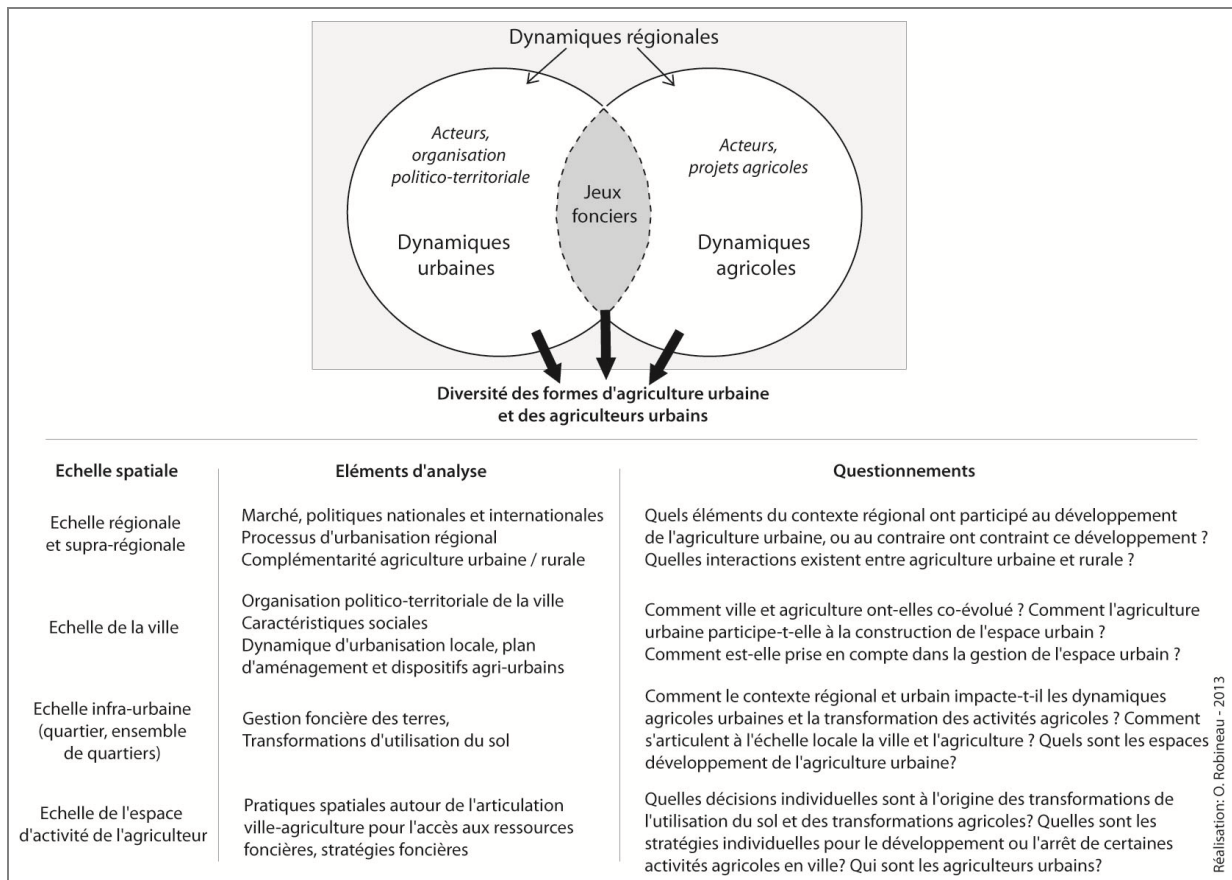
Dynamiques régionales

Acteurs, organisation politico-territoriale

Dynamiques urbaines

Jeux fonciers

Acteurs, projets agricoles

Dynamiques agricoles

Diversité des formes d'agriculture urbaine et des agriculteurs urbains

| Echelle spatiale | Eléments d'analyse | Questionnements |
|---|---|---|
| Echelle régionale et supra-régionale | Marché, politiques nationales et internationales<br>Processus d'urbanisation régional<br>Complémentarité agriculture urbaine / rurale | Quels éléments du contexte régional ont participé au développement de l'agriculture urbaine, ou au contraire ont contraint ce développement ? Quelles interactions existent entre agriculture urbaine et rurale ? |
| Echelle de la ville | Organisation politico-territoriale de la ville<br>Caractéristiques sociales<br>Dynamique d'urbanisation locale, plan d'aménagement et dispositifs agri-urbains | Comment ville et agriculture ont-elles co-évolué ? Comment l'agriculture urbaine participe-t-elle à la construction de l'espace urbain ? Comment est-elle prise en compte dans la gestion de l'espace urbain ? |
| Echelle infra-urbaine (quartier, ensemble de quartiers) | Gestion foncière des terres,<br>Transformations d'utilisation du sol | Comment le contexte régional et urbain impacte-t-il les dynamiques agricoles urbaines et la transformation des activités agricoles ? Comment s'articulent à l'échelle locale la ville et l'agriculture ? Quels sont les espaces développement de l'agriculture urbaine? |
| Echelle de l'espace d'activité de l'agriculteur | Pratiques spatiales autour de l'articulation ville-agriculture pour l'accès aux ressources foncières, stratégies foncières | Quelles décisions individuelles sont à l'origine des transformations de l'utilisation du sol et des transformations agricoles? Quelles sont les stratégies individuelles pour le développement ou l'arrêt de certaines activités agricoles en ville? Qui sont les agriculteurs urbains? |

Réalisation: O. Robineau - 2013